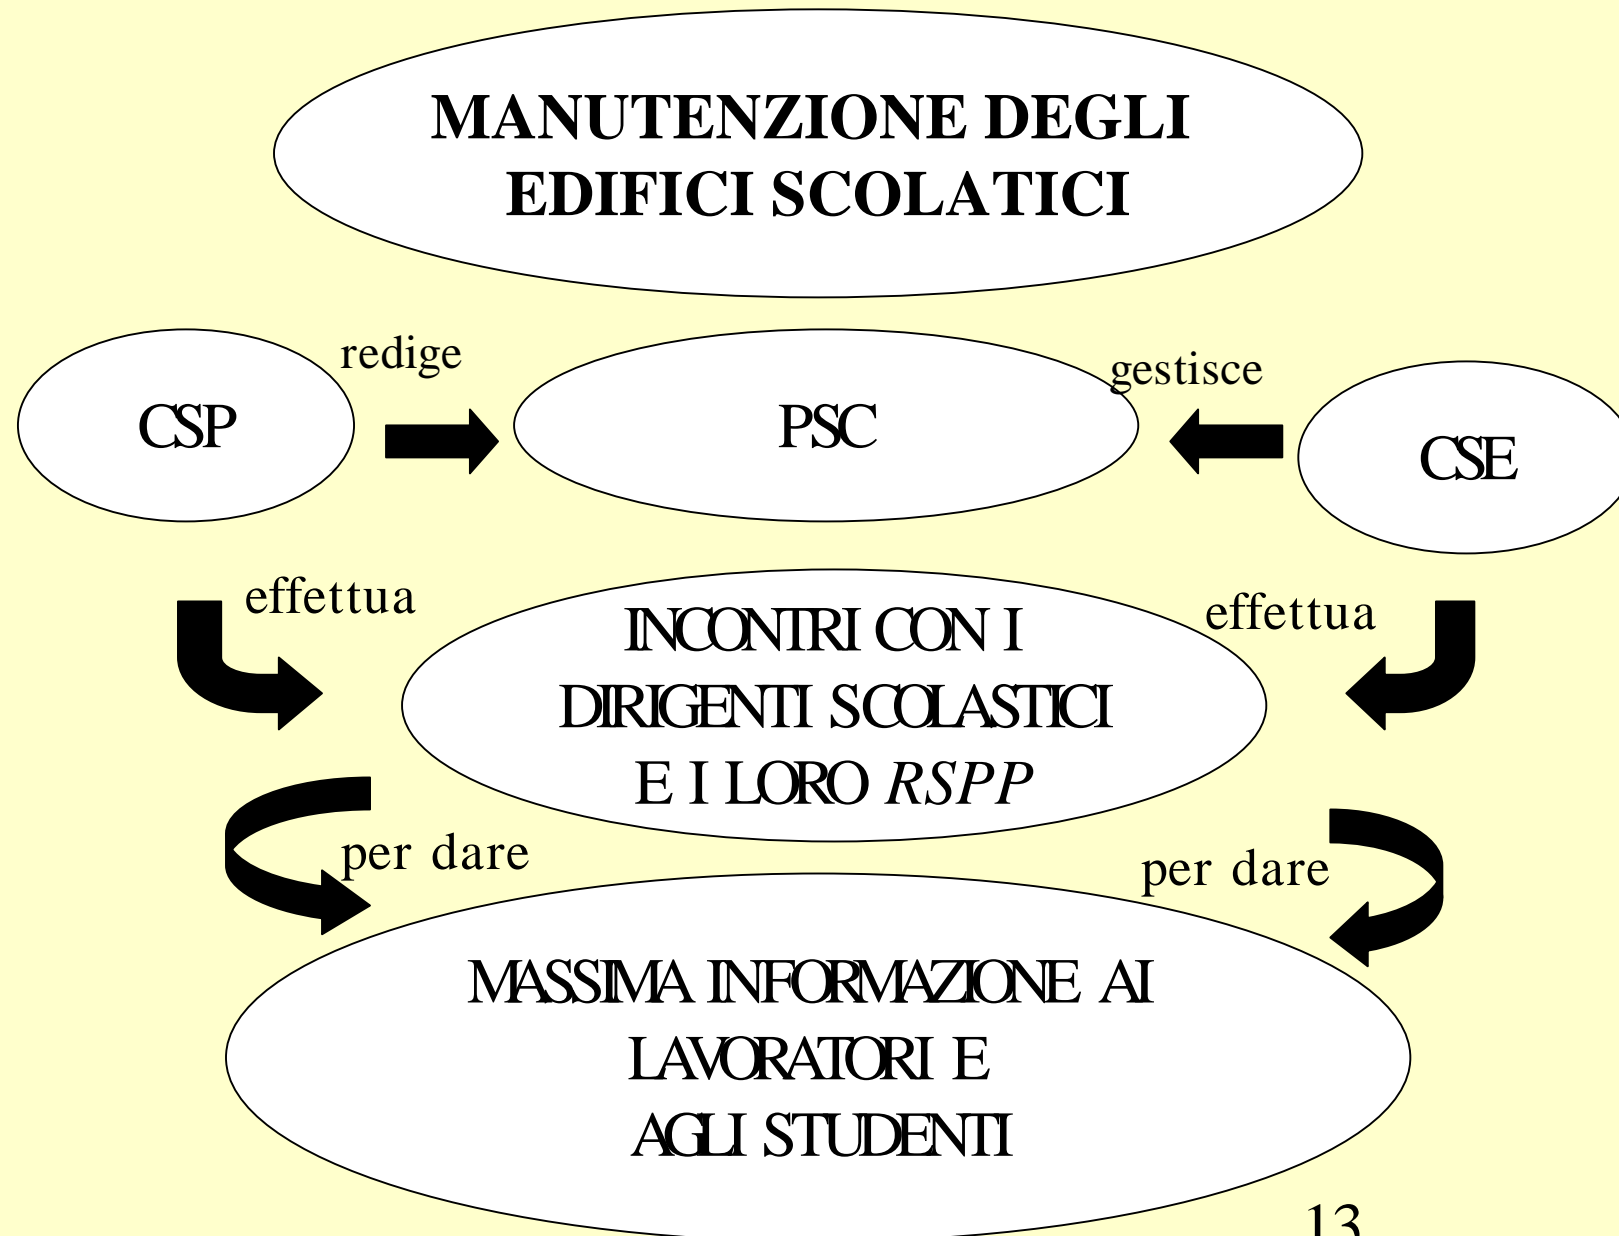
MANUTENZIONE DEGLI EDIFICI SCOLATICI

redige

CSP

PSC

gestisce

CSE

effettua

INCONTRI CON I DIRIGENTI SCOLASTICI E I LORO *RSPP*

effettua

per dare

per dare

MASSIMA INFORMAZIONE AI LAVORATORI E AGLI STUDENTI

13